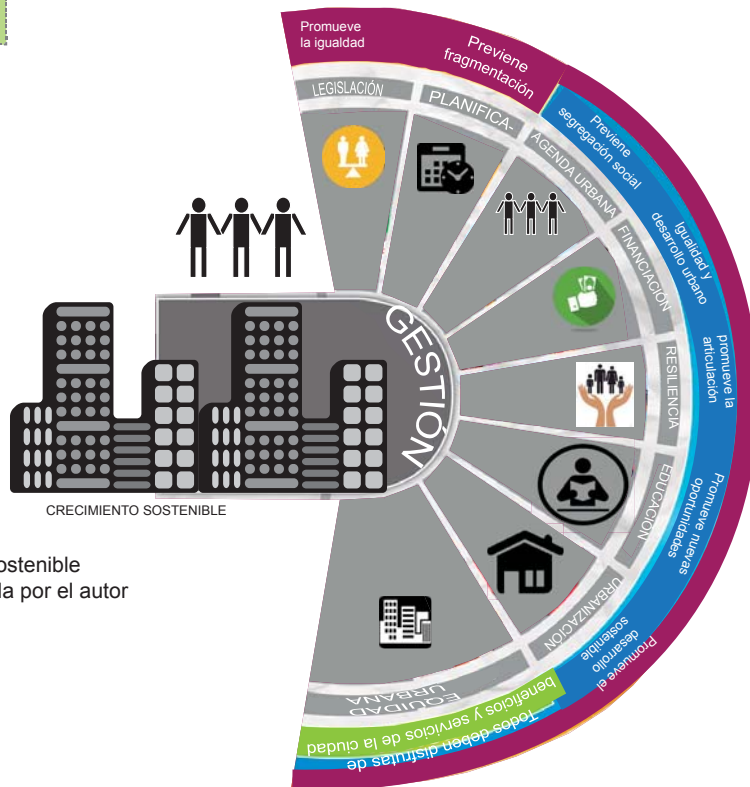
Promueve la igualdad

Previene fragmentación

LEGISLACIÓN

PLANIFICA-

Previene segregación social

AGENDA URBANA

Igualdad y desarrollo urbano

FINANCIACIÓN

Promueve la articulación

RESILIENCIA

EDUCACIÓN

Promueve nuevas oportunidades

URBANIZACIÓN

Promueve el desarrollo sostenible

EQUIDAD URBANA

Todos deben disfrutar de beneficios y servicios de la ciudad

GESTIÓN

CRECIMIENTO SOSTENIBLE

ostenible
la por el autor